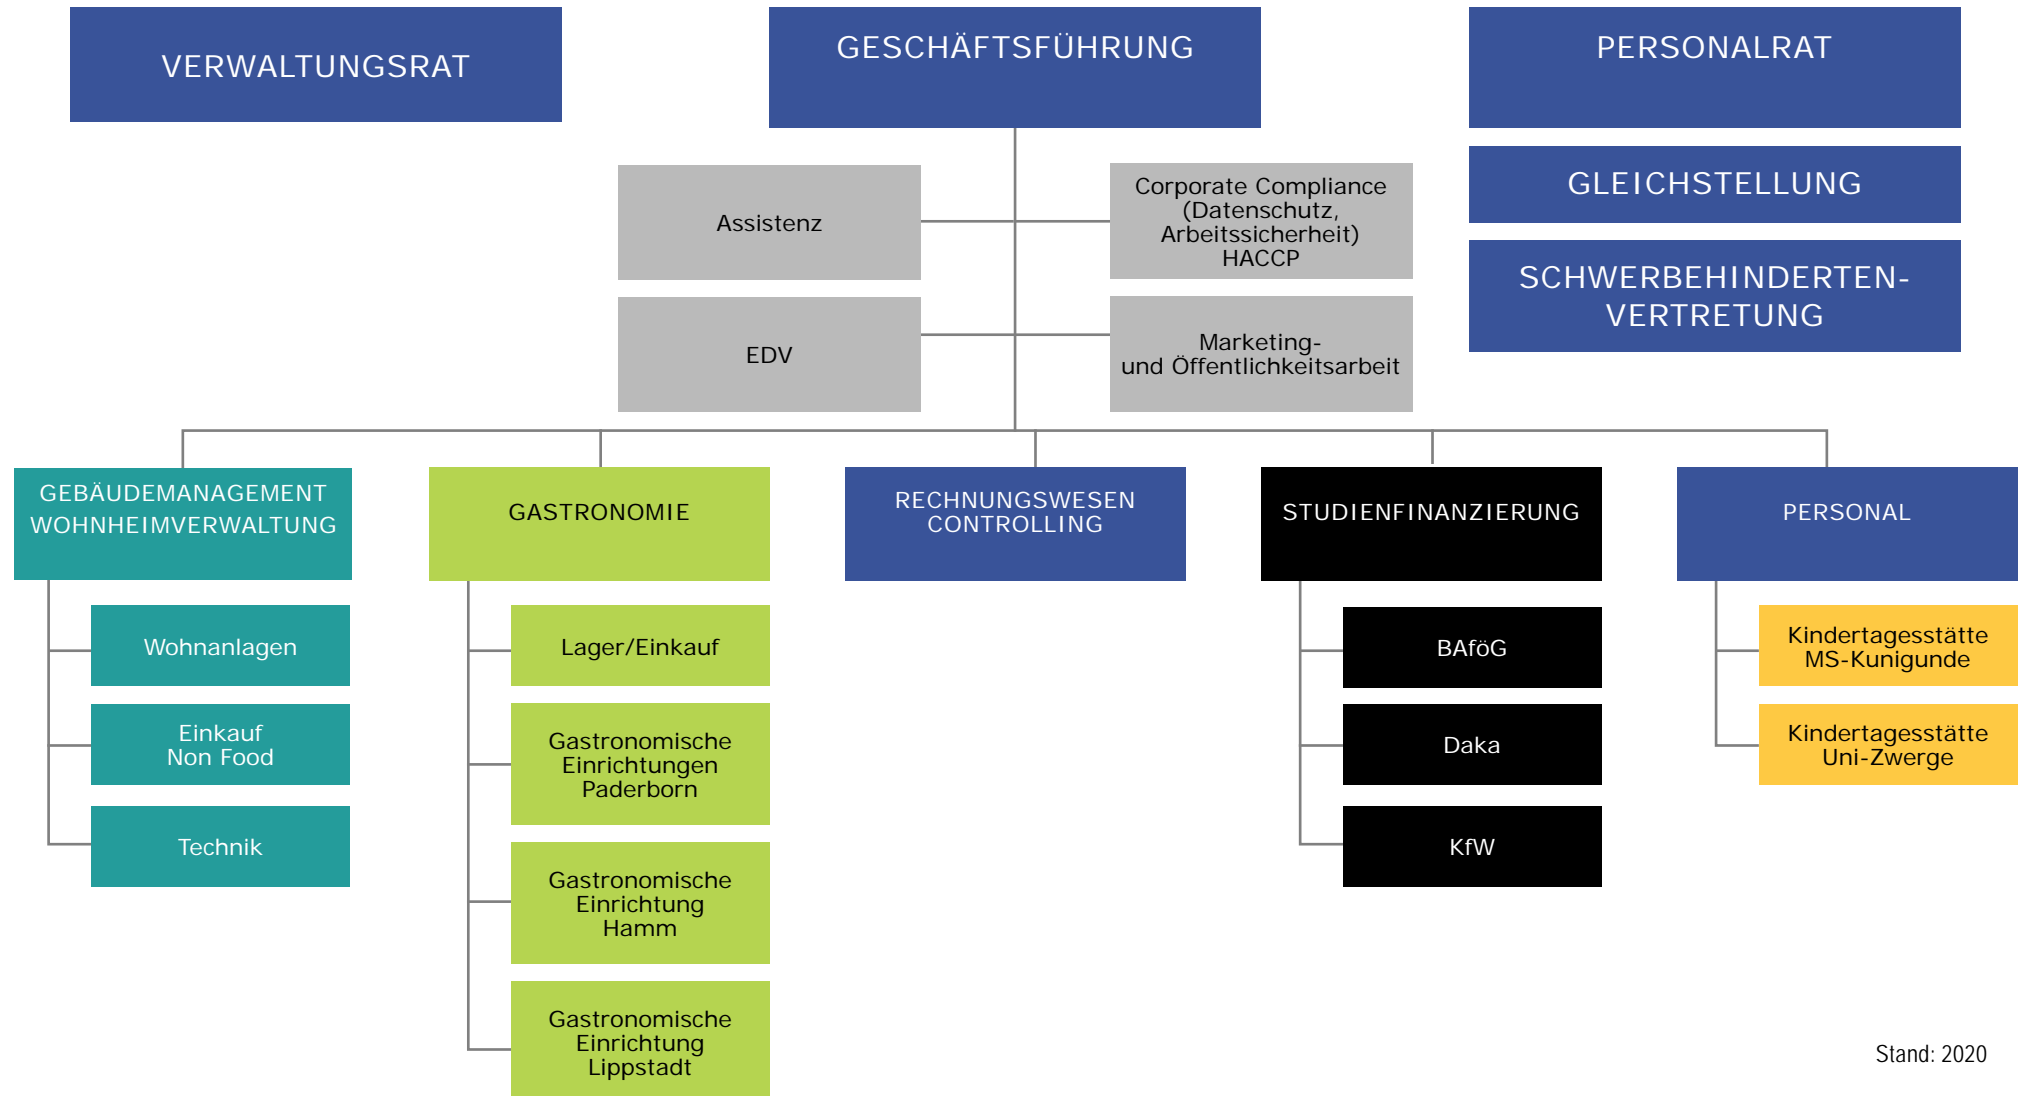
VERWALTUNGSRAT

GESCHÄFTSFÜHRUNG

PERSONALRAT

GLEICHSTELLUNG

SCHWERBEHINDERTEN-VERTRETUNG

Assistenz

Corporate Compliance (Datenschutz, Arbeitssicherheit) HACCP

EDV

Marketing- und Öffentlichkeitsarbeit

GEBÄUDEMANAGEMENT WOHNHEIMVERWALTUNG

Wohnanlagen

Einkauf Non Food

Technik

GASTRONOMIE

Lager/Einkauf

Gastronomische Einrichtungen Paderborn

Gastronomische Einrichtung Hamm

Gastronomische Einrichtung Lippstadt

RECHNUNGSWESEN CONTROLLING

STUDIENFINANZIERUNG

BAföG

Daka

KfW

PERSONAL

Kindertagesstätte MS-Kunigunde

Kindertagesstätte Uni-Zwerge

Stand: 2020